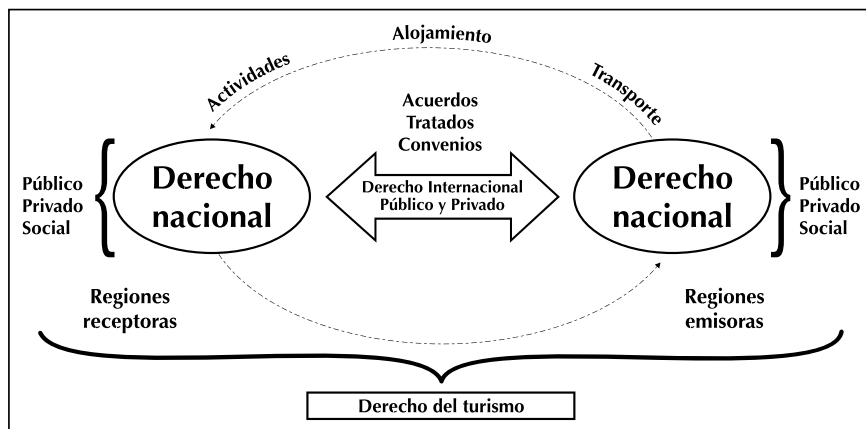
Alojamiento

Actividades

Transporte

Acuerdos
Tratados
Convenios

Público
Privado
Social

Derecho nacional

Derecho Internacional Público y Privado

Derecho nacional

Público
Privado
Social

Regiones receptoras

Regiones emisoras

Derecho del turismo